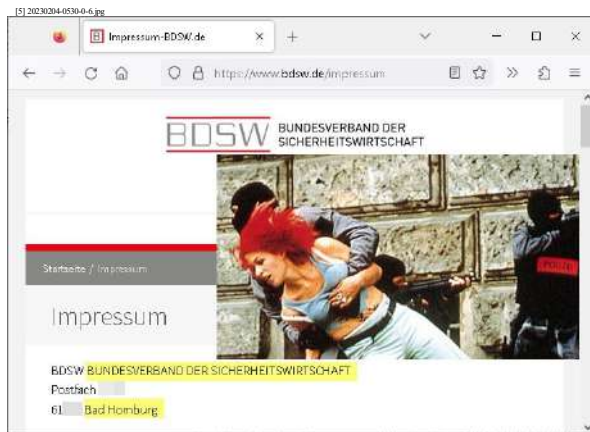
[5] 20230204-0530-0-6.jpg

Impressum-BDSW.de

https://www.bdsw.de/impressum

BDSW BUNDESVERBAND DER SICHERHEITSWIRTSCHAFT

POLIZEI

Startseite / Impressum

Impressum

BDSW BUNDESVERBAND DER SICHERHEITSWIRTSCHAFT
Postfach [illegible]
61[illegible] Bad Homburg